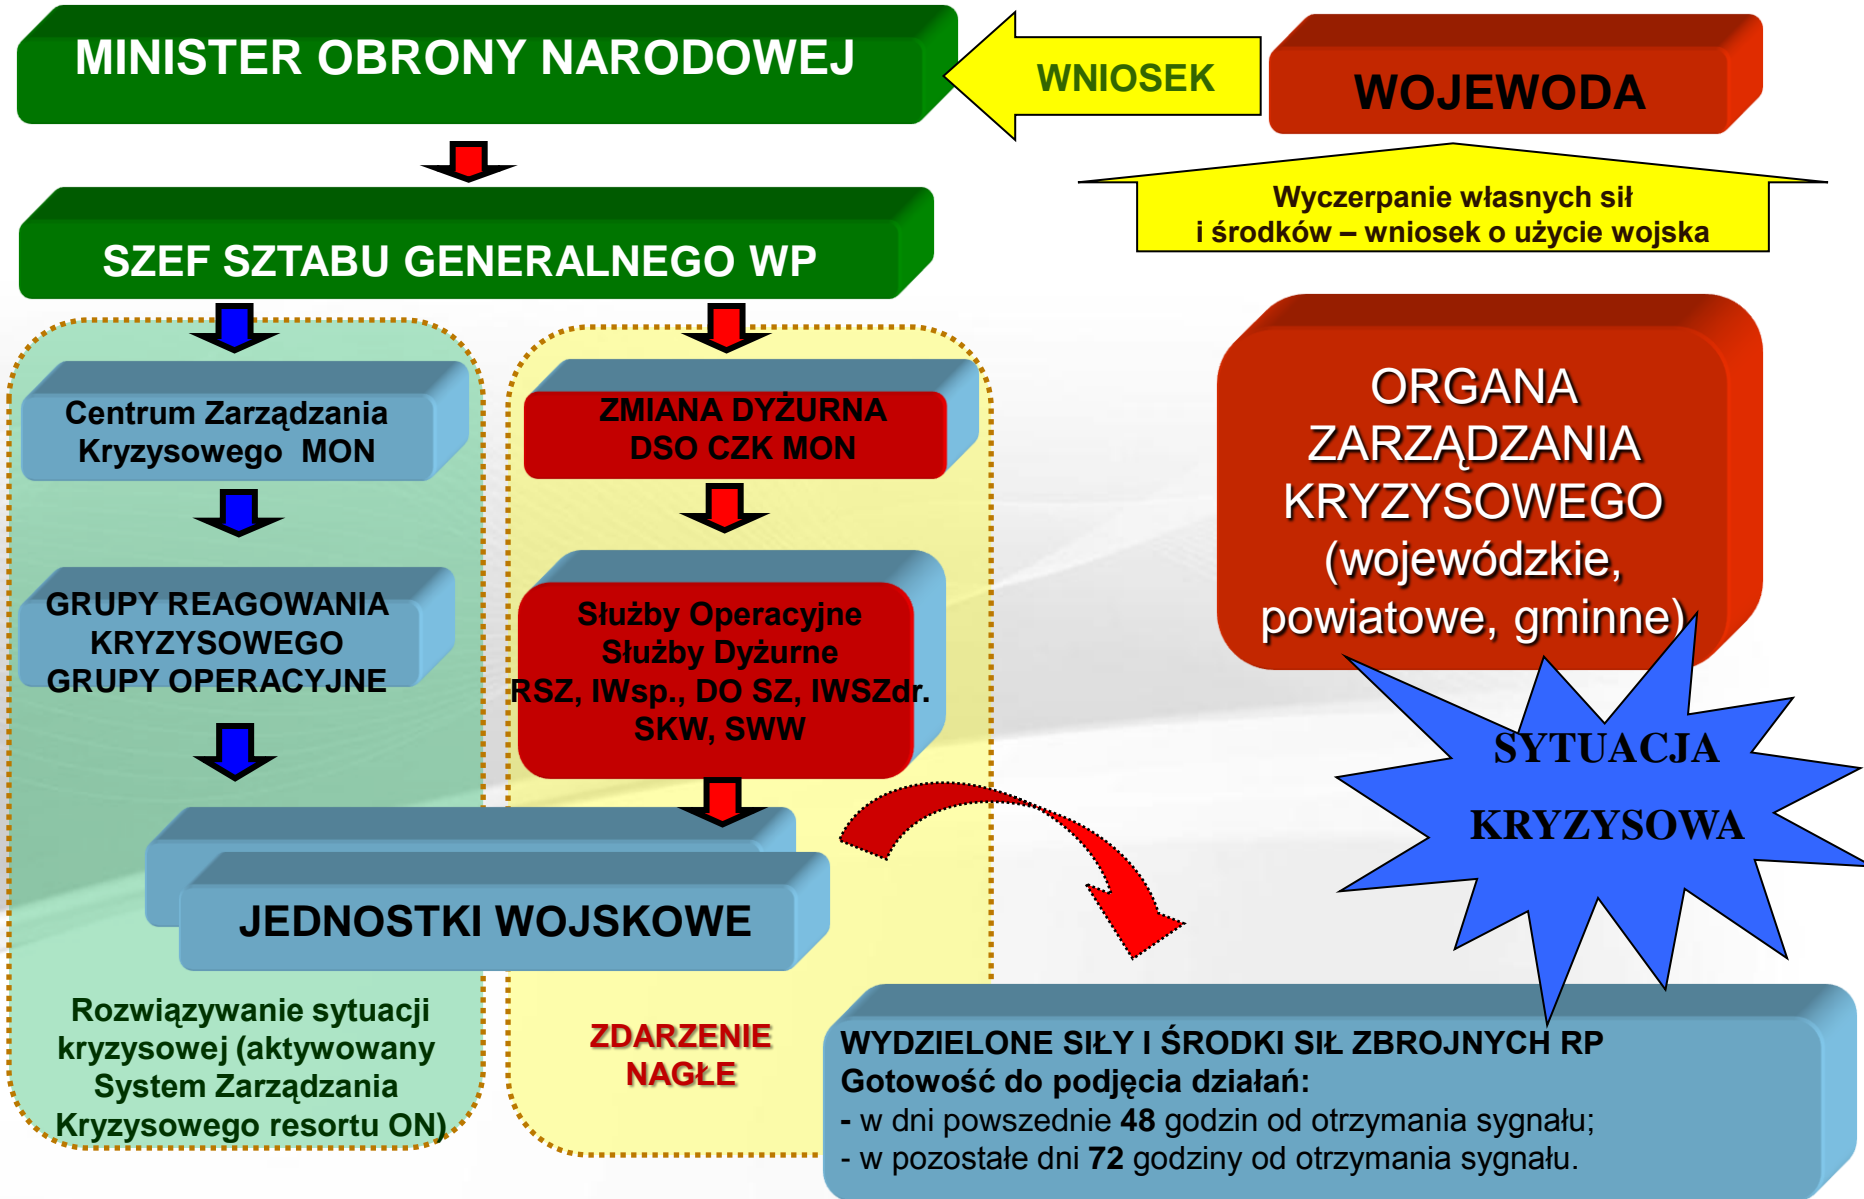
MINISTER OBRONY NARODOWEJ

WNIOSEK

WOJEWODA

Wyczerpanie własnych sił i środków – wniosek o użycie wojska

SZEF SZTABU GENERALNEGO WP

Centrum Zarządzania Kryzysowego MON

GRUPY REAGOWANIA KRYZYSOWEGO GRUPY OPERACYJNE

ZMIANA DYŻURNA DSO CZK MON

Służby Operacyjne Służby Dyżurne RSZ, IWsp., DO SZ, IWSZdr. SKW, SWW

ORGANA ZARZĄDZANIA KRYZYSOWEGO (wojewódzkie, powiatowe, gminne)

SYTUACJA KRYZYSOWA

JEDNOSTKI WOJSKOWE

Rozwiązywanie sytuacji kryzysowej (aktywowany System Zarządzania Kryzysowego resortu ON)

ZDARZENIE NAGŁE

WYDZIELONE SIŁY I ŚRODKI SIŁ ZBROJNYCH RP
Gotowość do podjęcia działań:
- w dni powszednie **48** godzin od otrzymania sygnału;
- w pozostałe dni **72** godziny od otrzymania sygnału.